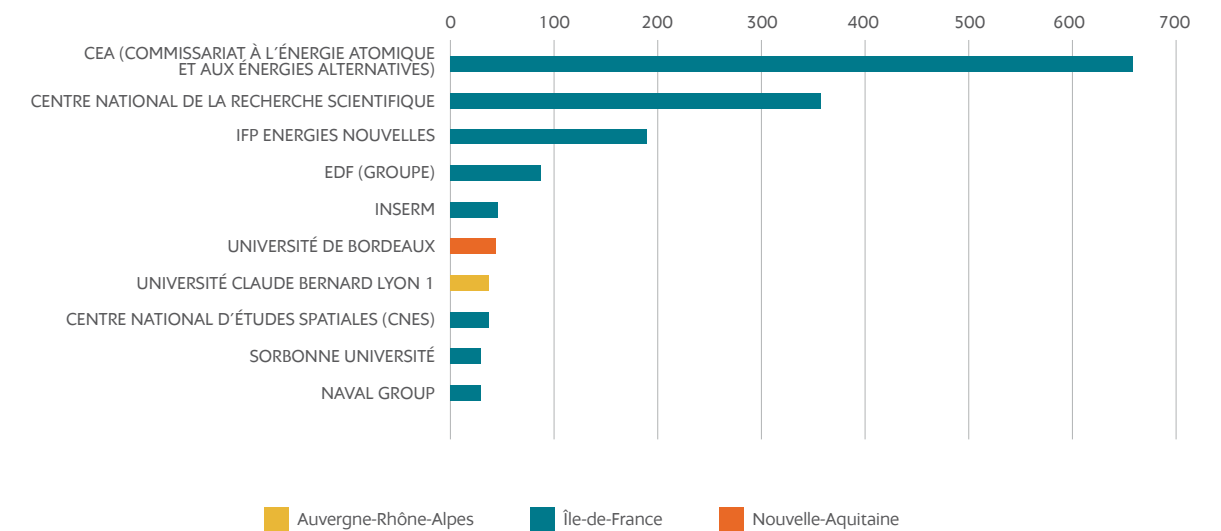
0 100 200 300 400 500 600 700

CEA (COMMISSARIAT À L'ÉNERGIE ATOMIQUE ET AUX ÉNERGIES ALTERNATIVES)
CENTRE NATIONAL DE LA RECHERCHE SCIENTIFIQUE
IFP ENERGIES NOUVELLES
EDF (GROUPE)
INSERM
UNIVERSITÉ DE BORDEAUX
UNIVERSITÉ CLAUDE BERNARD LYON 1
CENTRE NATIONAL D'ÉTUDES SPATIALES (CNES)
SORBONNE UNIVERSITÉ
NAVAL GROUP

Auvergne-Rhône-Alpes
Île-de-France
Nouvelle-Aquitaine